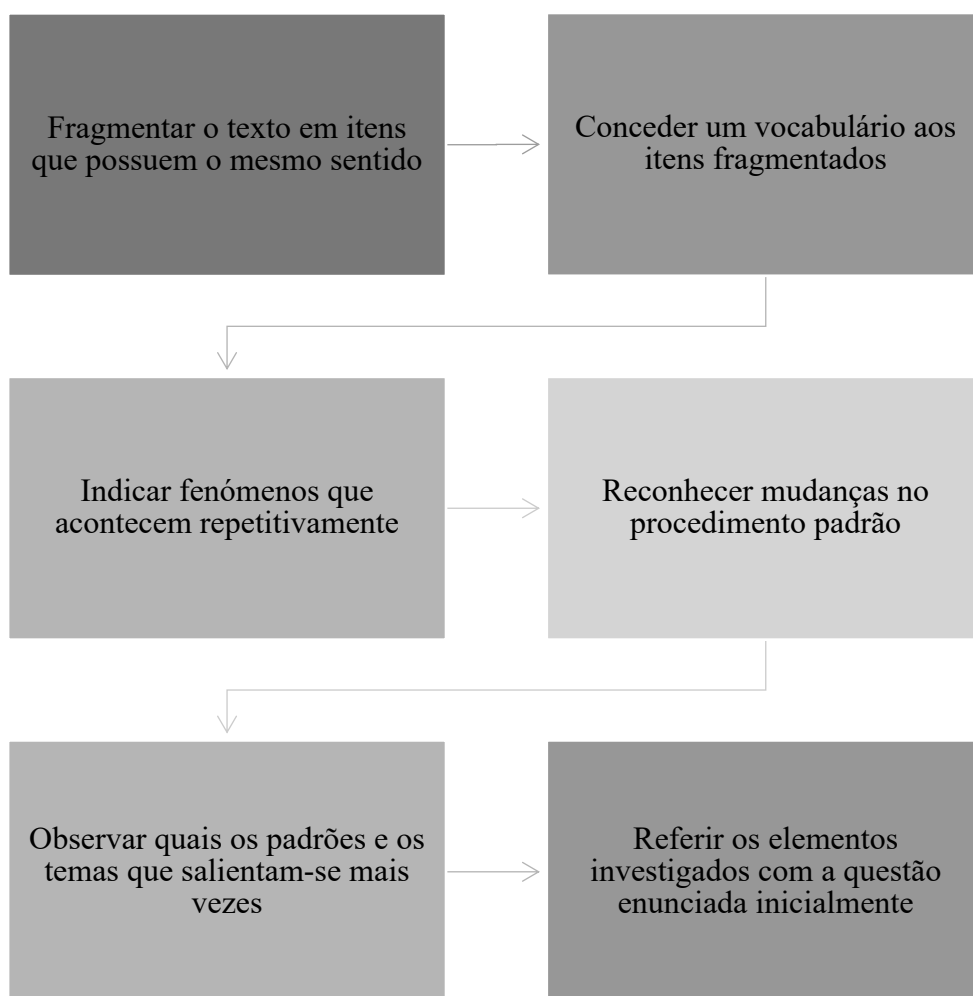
Fragmentar o texto em itens que possuem o mesmo sentido

Conceder um vocabulário aos itens fragmentados

Indicar fenómenos que acontecem repetitivamente

Reconhecer mudanças no procedimento padrão

Observar quais os padrões e os temas que salientam-se mais vezes

Referir os elementos investigados com a questão enunciada inicialmente